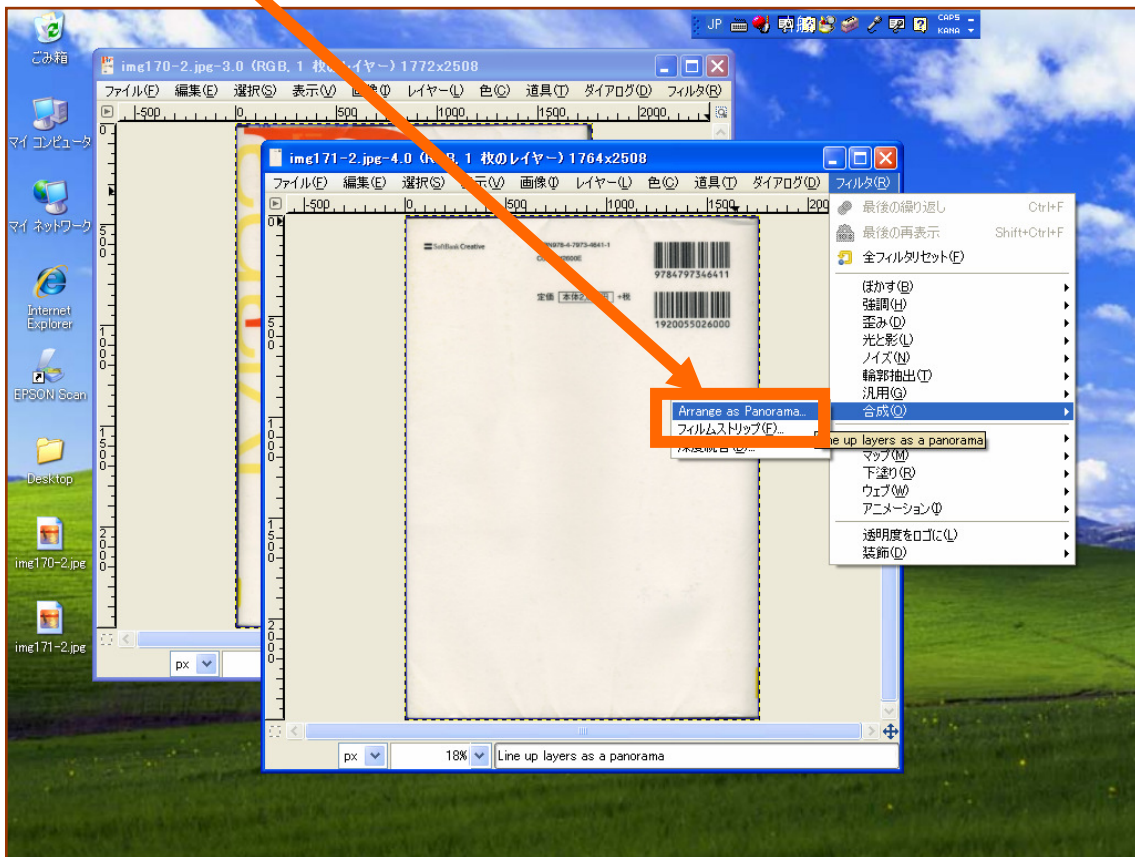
JP CAPS KANA

ごみ箱

マイ コンピュータ

マイ ネットワーク

Internet Explorer

EPSON Scan

Desktop

img170-2.jpg

img171-2.jpg

img170-2.jpg-3.0 (RGB, 1 枚のレイヤー) 1772x2508

ファイル(F) 編集(E) 選択(S) 表示(V) 画像(I) レイヤー(L) 色(C) 道具(T) ダイアログ(D) フィルタ(R)

-500 0 500 1000 1500 2000

px

img171-2.jpg-4.0 (RGB, 1 枚のレイヤー) 1764x2508

ファイル(F) 編集(E) 選択(S) 表示(V) 画像(I) レイヤー(L) 色(C) 道具(T) ダイアログ(D) フィルタ(R)

-500 0 500 1000 1500 200

SoftBank Creative

ISBN978-4-7973-4641-1

C3055 ¥2600E

9784797346411

定価 本体2 +税

1920055026000

px 18% Line up layers as a panorama

最後の繰り返し Ctrl+F
最後の再表示 Shift+Ctrl+F
全フィルタリセット(F)
ぼかす(B)
強調(H)
歪み(D)
光と影(L)
ノイズ(N)
輪郭抽出(T)
汎用(G)
合成(O)
マップ(M)
下塗り(R)
ウェブ(W)
アニメーション(I)
透明度をロゴに(L)
装飾(D)

Arrange as Panorama...
フィルムストリップ(F)...
深度統合(D)...

ne up layers as a panorama